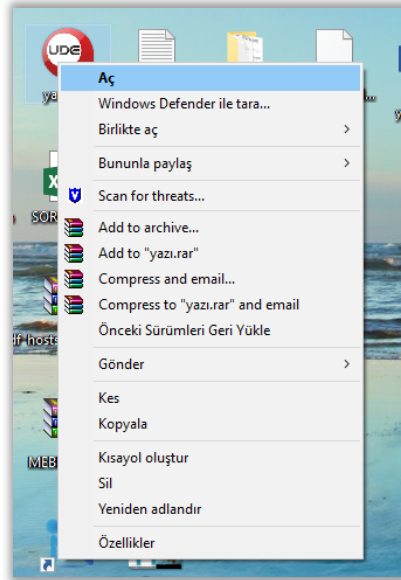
UDE

ya

SOR

f host

MEB

Aç
Windows Defender ile tara...
Birlikte aç >
Bununla paylaş >
Scan for threats...
Add to archive...
Add to "yazı.rar"
Compress and email...
Compress to "yazı.rar" and email
Önceki Sürümleri Geri Yükle
Gönder >
Kes
Kopyala
Kısayol oluştur
Sil
Yeniden adlandır
Özellikler